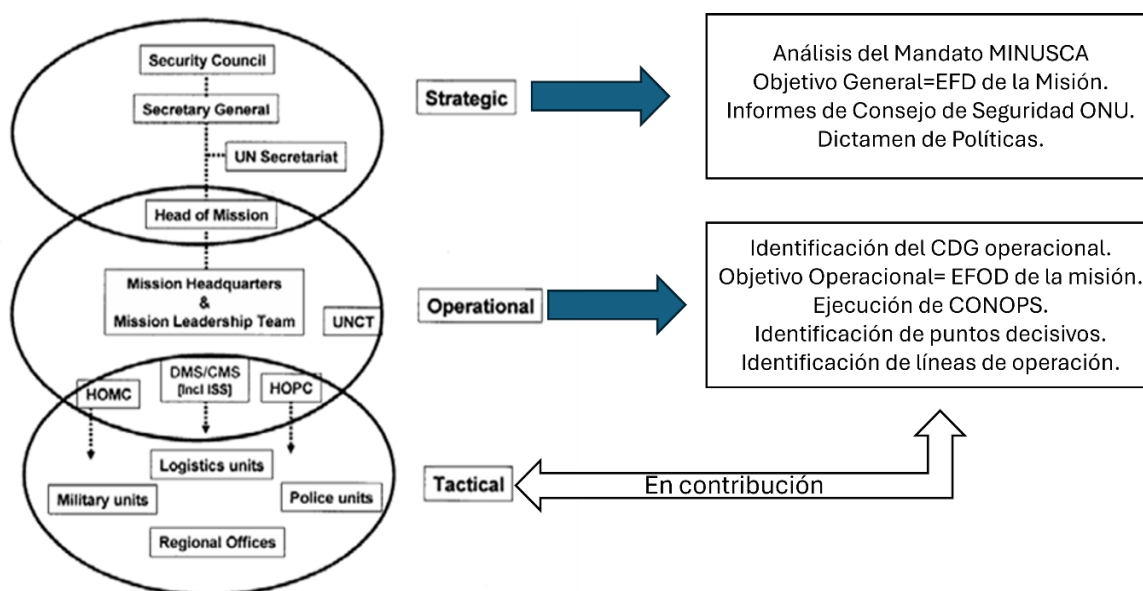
Security Council

Secretary General

UN Secretariat

Head of Mission

Mission Headquarters & Mission Leadership Team

UNCT

HOMC

DMS/CMS [Incl ISS]

HOPC

Logistics units

Military units

Police units

Regional Offices

Strategic

Operational

Tactical

Análisis del Mandato MINUSCA
Objetivo General=EFD de la Misión.
Informes de Consejo de Seguridad ONU.
Dictamen de Políticas.

Identificación del CDG operacional.
Objetivo Operacional= EFOD de la misión.
Ejecución de CONOPS.
Identificación de puntos decisivos.
Identificación de líneas de operación.

En contribución